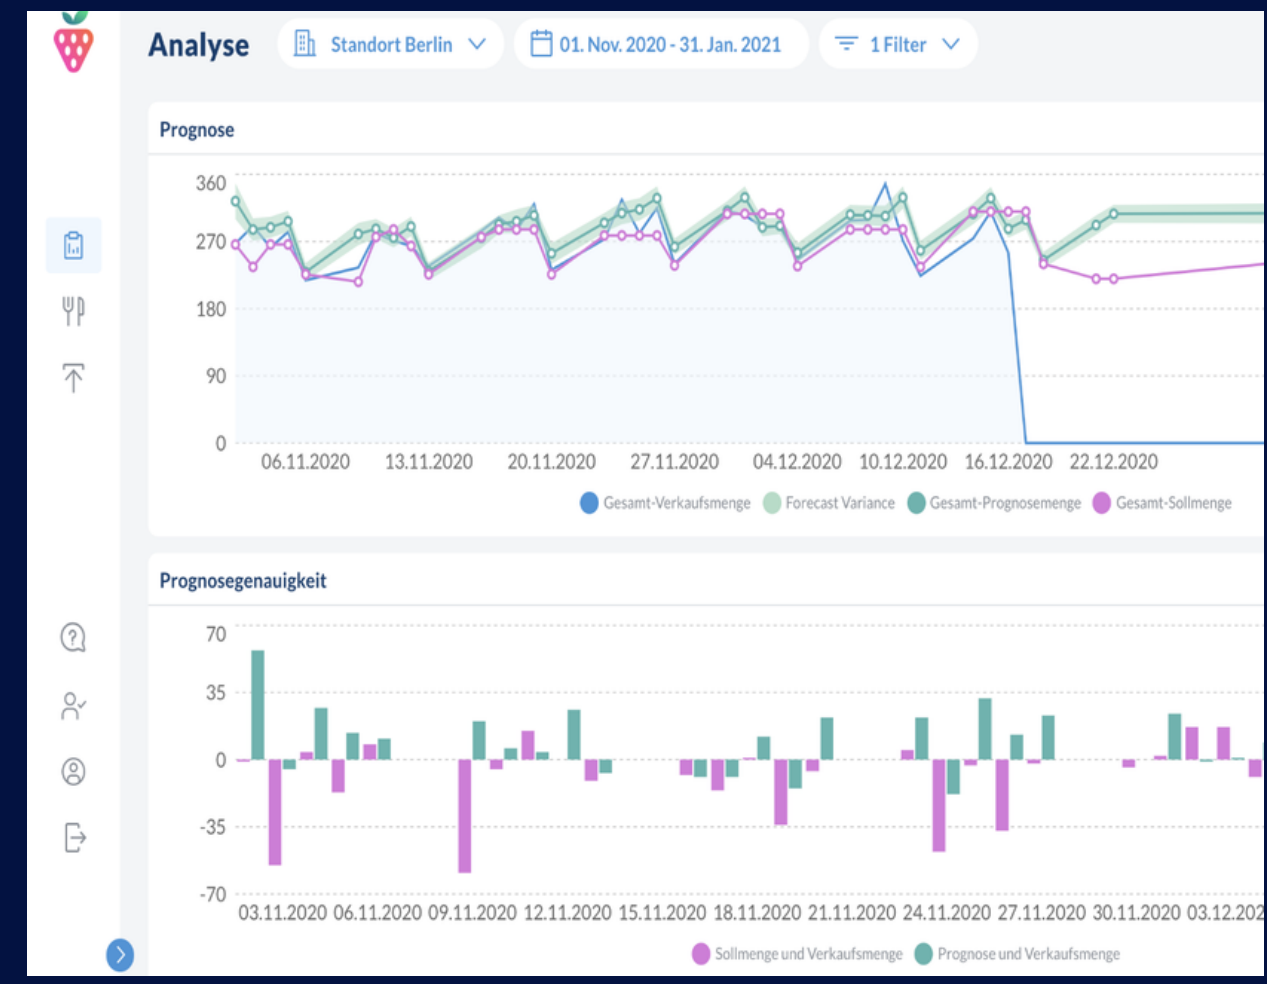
Analyse

Standort Berlin

01. Nov. 2020 - 31. Jan. 2021

1 Filter

Prognose

360
270
180
90
0

06.11.2020 13.11.2020 20.11.2020 27.11.2020 04.12.2020 10.12.2020 16.12.2020 22.12.2020

Gesamt-Verkaufsmenge Forecast Variance Gesamt-Prognosemenge Gesamt-Sollmenge

Prognosegenauigkeit

70
35
0
-35
-70

03.11.2020 06.11.2020 09.11.2020 12.11.2020 15.11.2020 18.11.2020 21.11.2020 24.11.2020 27.11.2020 30.11.2020 03.12.202

Sollmenge und Verkaufsmenge Prognose und Verkaufsmenge